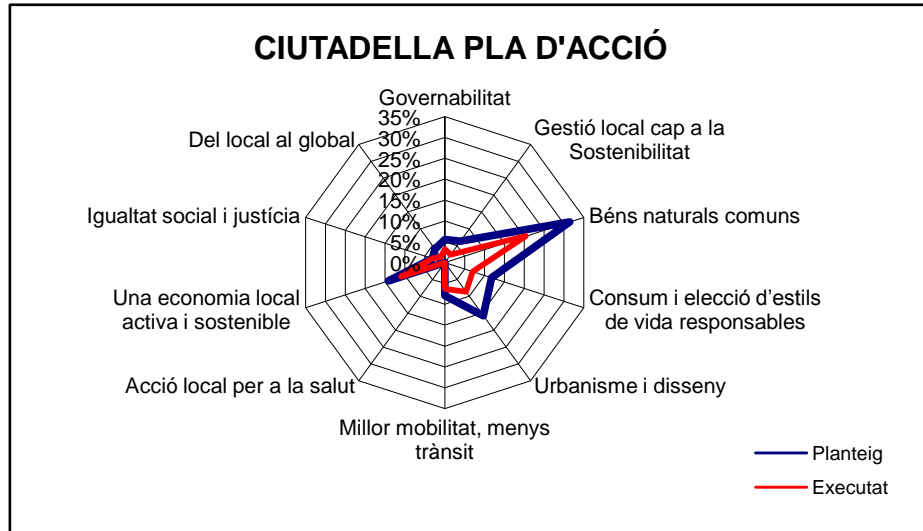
CIUTADELLA PLA D'ACCIÓ

Governabilitat
35%
30%
25%
20%
15%
10%
5%
0%
Gestió local cap a la Sostenibilitat
Béns naturals comuns
Consum i elecció d'estils de vida responsables
Urbanisme i disseny
Millor mobilitat, menys trànsit
Acció local per a la salut
Una economia local activa i sostenible
Igualtat social i justícia
Del local al global

Planteig
Executat